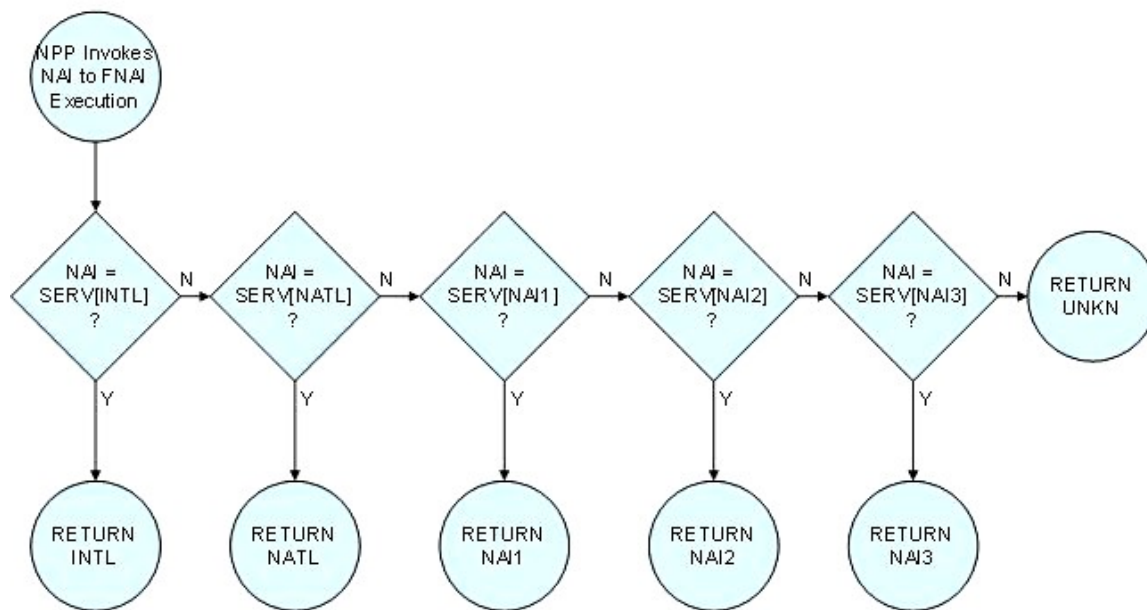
NPP Invokes NAI to FNAI Execution

NAI = SERV[INTL] ?

N

NAI = SERV[NATL] ?

N

NAI = SERV[NAI1] ?

N

NAI = SERV[NAI2] ?

N

NAI = SERV[NAI3] ?

N

RETURN UNKN

Y

RETURN INTL

Y

RETURN NATL

Y

RETURN NAI1

Y

RETURN NAI2

Y

RETURN NAI3